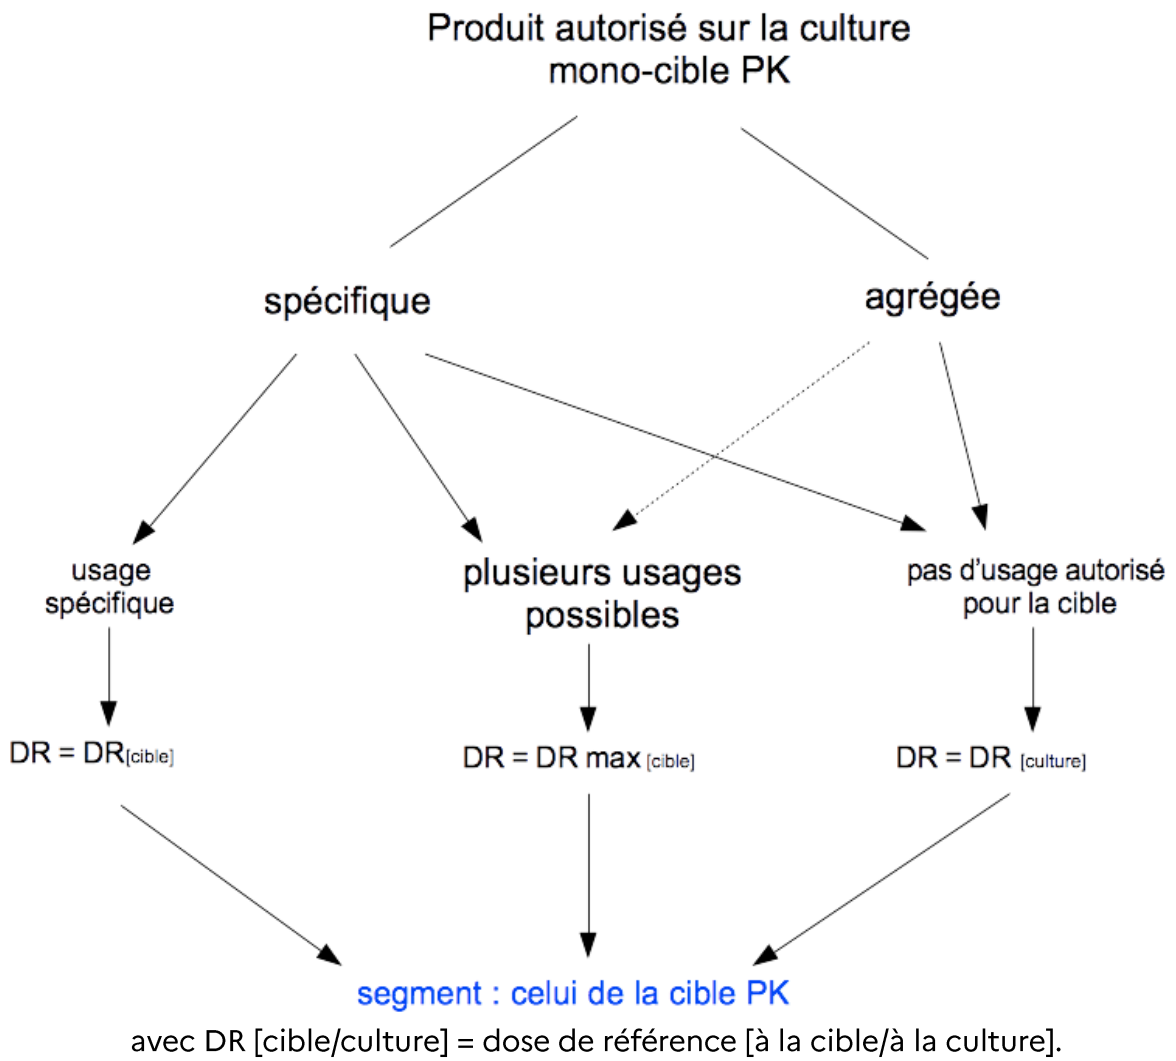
Produit autorisé sur la culture mono-cible PK

spécifique

agrégée

usage spécifique

plusieurs usages possibles

pas d'usage autorisé pour la cible

DR = DR$_{[cible]}$

DR = DR max $_{[cible]}$

DR = DR $_{[culture]}$

segment : celui de la cible PK

avec DR [cible/culture] = dose de référence [à la cible/à la culture].